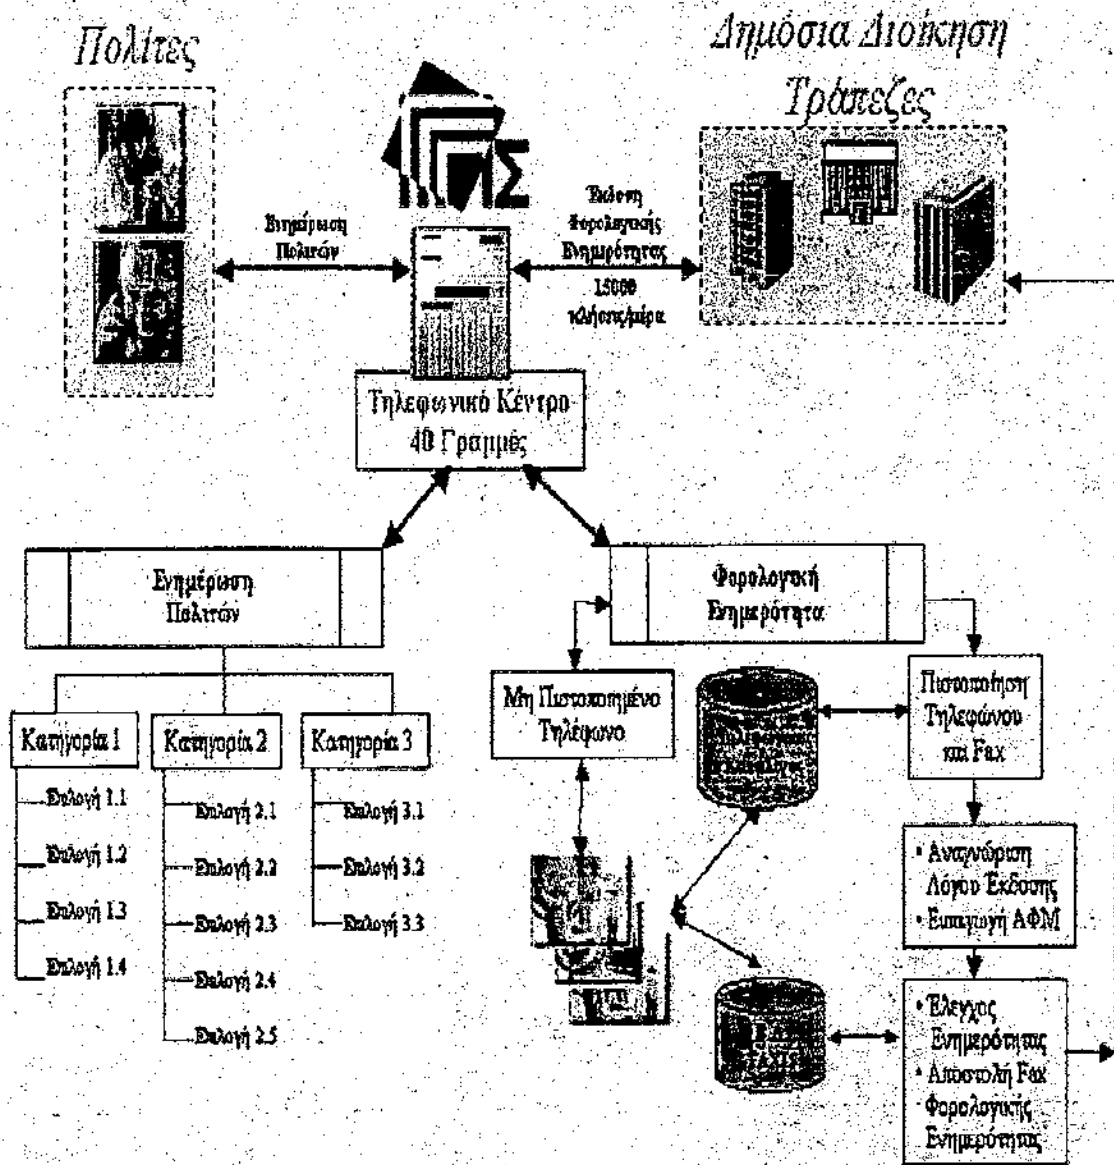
Πολίτες

Δημόσια Διοίκηση
Τράπεζες

Ενημέρωση Πολιτών

Έκδοση Φορολογικής Ενημερότητας
15000 κλήσεις/μέρα

Τηλεφωνικό Κέντρο
40 Γραμμές

Ενημέρωση Πολιτών

Φορολογική Ενημερότητα

Κατηγορία 1
Επιλογή 1.1
Επιλογή 1.2
Επιλογή 1.3
Επιλογή 1.4

Κατηγορία 2
Επιλογή 2.1
Επιλογή 2.2
Επιλογή 2.3
Επιλογή 2.4
Επιλογή 2.5

Κατηγορία 3
Επιλογή 3.1
Επιλογή 3.2
Επιλογή 3.3

Μη Πιστοποιημένο Τηλέφωνο

Πιστοποίηση Τηλεφώνου και Fax

• Αναγνώριση Λόγου Έκδοσης
• Επιλογή ΑΦΜ

• Έλεγχος Ενημερότητας
• Αποστολή Fax Φορολογικής Ενημερότητας

TAXIS